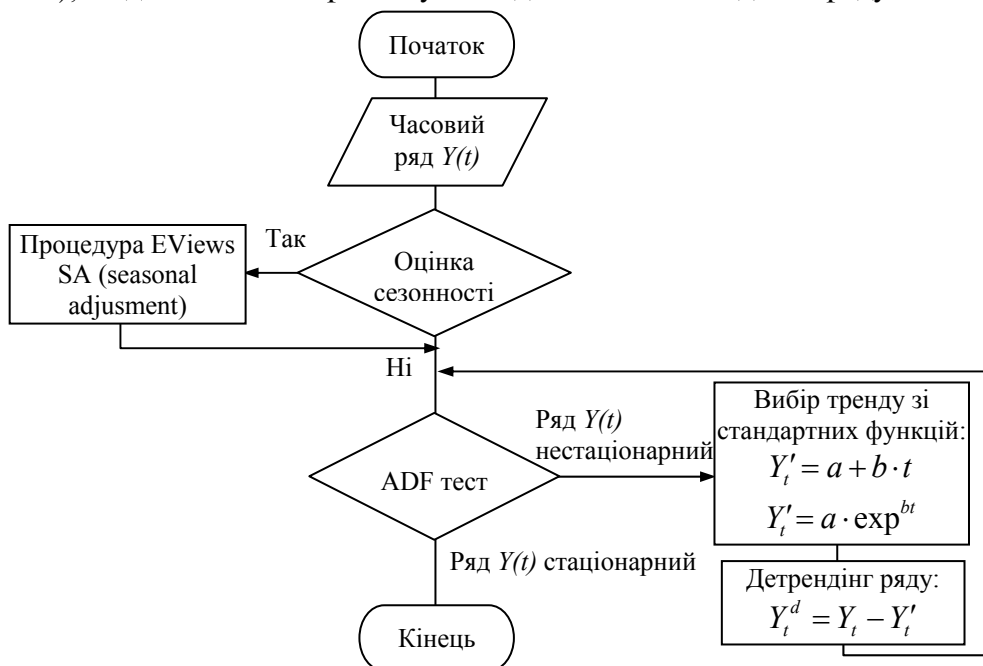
Початок

Часовий ряд *Y(t)*

Процедура EViews SA (seasonal adjusment)

Так

Оцінка сезонності

Ні

Ряд *Y(t)* нестаціонарний

ADF тест

Вибір тренду зі стандартних функцій:
$Y_t' = a + b \cdot t$
$Y_t' = a \cdot \exp^{bt}$

Ряд *Y(t)* стаціонарний

Детрендінг ряду:
$Y_t^d = Y_t - Y_t'$

Кінець